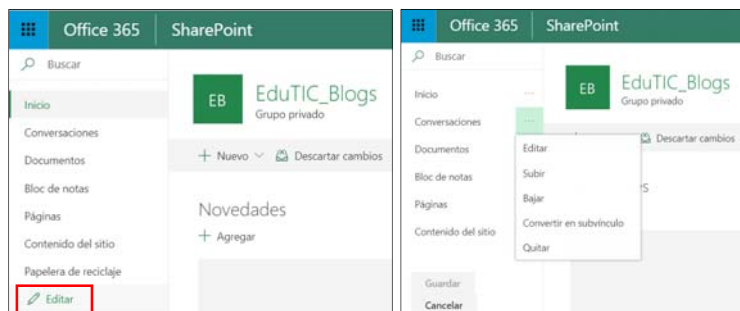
Office 365 SharePoint

Buscar

Inicio
Conversaciones
Documentos
Bloc de notas
Páginas
Contenido del sitio
Papelera de reciclaje
Editar

EB EduTIC_Blogs
Grupo privado

+ Nuevo Descartar cambios

Novedades
+ Agregar

Office 365 SharePoint

Buscar

Inicio ...
Conversaciones ...
Documentos
Bloc de notas
Páginas
Contenido del sitio

Guardar
Cancelar

EB EduTIC_Blogs
Grupo privado

Descartar cambios

Editar
Subir
Bajar
Convertir en subvínculo
Quitar